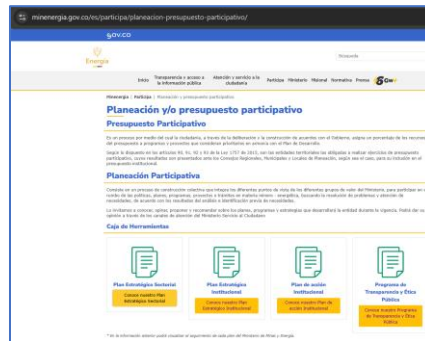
minenergia.gov.co/es/participa/planeacion-presupuesto-participativo/

gov.co

Energía

Búsqueda

Inicio Transparencia y acceso a la información pública Atención y servicio a la ciudadanía Participa Ministerio Historial Normativa Prensa GOV.CO

Minenergía / Participa / Planeación y presupuesto participativo

Planeación y/o presupuesto participativo

Presupuesto Participativo

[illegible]

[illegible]

Planeación Participativa

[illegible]

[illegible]

Caja de Herramientas

Plan Estratégico Sectorial
Conoce nuestro Plan Estratégico Sectorial

Plan Estratégico Institucional
Conoce nuestro Plan Estratégico Institucional

Plan de acción institucional
Conoce nuestro Plan de acción institucional

Programa de Transparencia y Ética Pública
Conoce nuestro Programa de Transparencia y Ética Pública

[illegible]